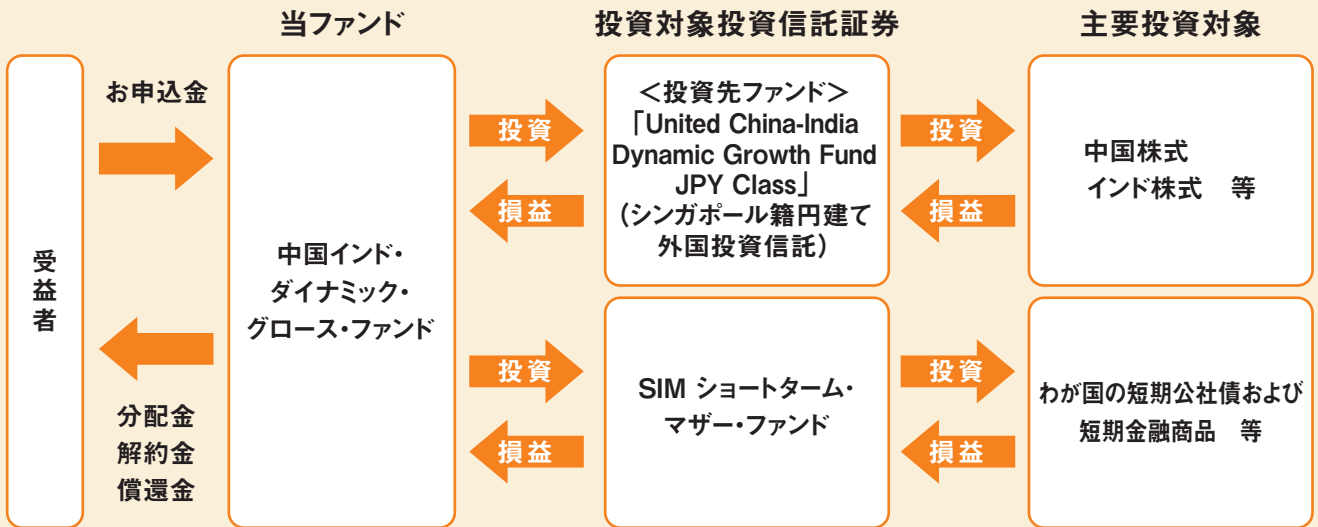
当ファンド

投資対象投資信託証券

主要投資対象

受益者

お申込金

分配金
解約金
償還金

中国インド・ダイナミック・グロース・ファンド

投資

損益

＜投資先ファンド＞
「United China-India Dynamic Growth Fund JPY Class」
（シンガポール籍円建て外国投資信託）

投資

損益

中国株式
インド株式　等

投資

損益

SIM ショートターム・マザー・ファンド

投資

損益

わが国の短期公社債および短期金融商品　等